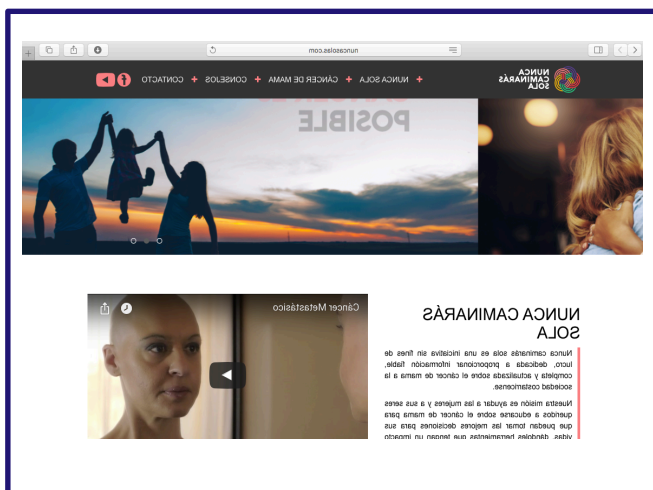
nuncasolas.com

NUNCA CAMINARÁS SOLA

NUNCA SOLA + CÁNCER DE MAMA + CONSEJOS + CONTACTO

POSIBLE

NUNCA CAMINARÁS SOLA

Nunca caminarás sola es una iniciativa sin fines de lucro, dedicada a proporcionar información fiable, completa y actualizada sobre el cáncer de mama a la sociedad costarricense.

Nuestra misión es ayudar a las mujeres y a sus seres queridos a educarse sobre el cáncer de mama para que puedan tomar las mejores decisiones para sus vidas, dándoles herramientas que tengan un impacto

Cáncer Metastásico